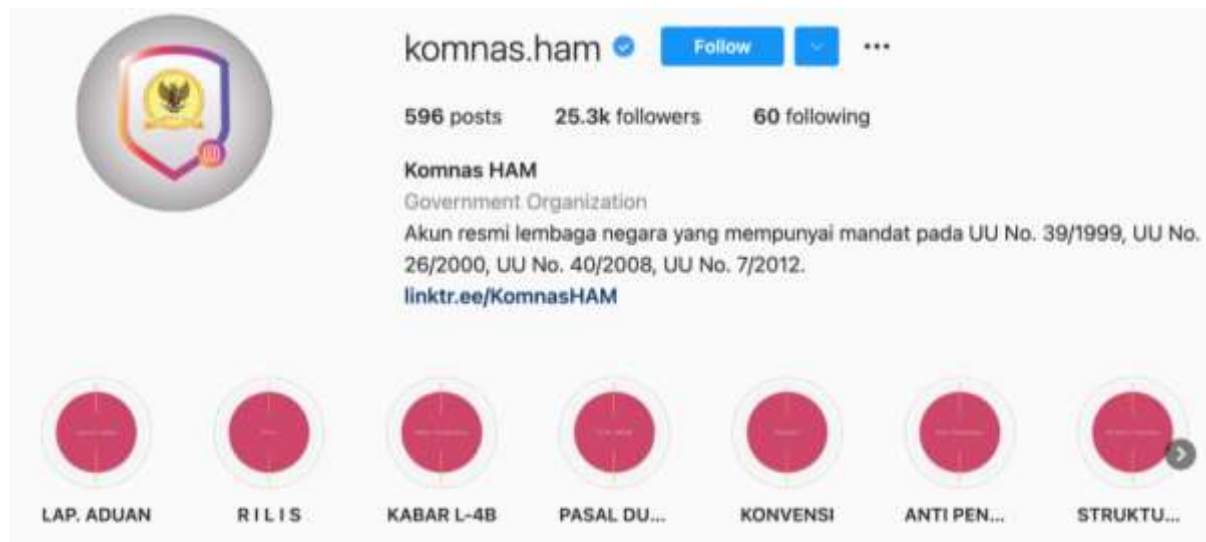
komnas.ham Follow ...

596 posts 25.3k followers 60 following

Komnas HAM

Government Organization

Akun resmi lembaga negara yang mempunyai mandat pada UU No. 39/1999, UU No. 26/2000, UU No. 40/2008, UU No. 7/2012.

linktr.ee/KomnasHAM

LAP. ADUAN

R I L I S

KABAR L-4B

PASAL DU...

KONVENSI

ANTI PEN...

STRUKTU...